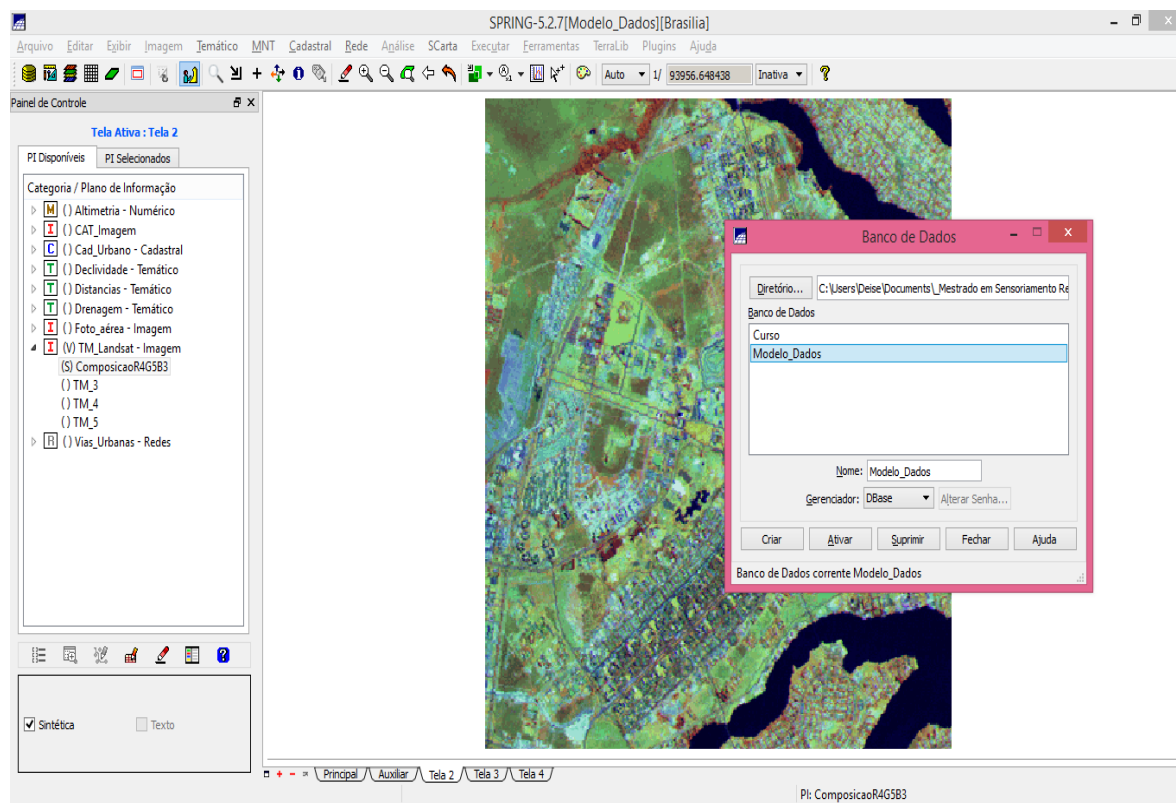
SPRING-5.2.7[Modelo_Dados][Brasilia]

Arquivo Editar Exibir Imagem Temático MNT Cadastral Rede Análise SCarta Executar Ferramentas TerraLib Plugins Ajuda

Auto 1/ 93956.648438 Inativa ?

Painel de Controle

Tela Ativa : Tela 2

PI Disponíveis PI Selecionados

Categoria / Plano de Informação
M () Altimetria - Numérico
I () CAT_Imagem
C () Cad_Urbano - Cadastral
T () Declividade - Temático
T () Distancias - Temático
T () Drenagem - Temático
I () Foto_aérea - Imagem
I (V) TM_Landsat - Imagem
(S) ComposicaoR4G5B3
() TM_3
() TM_4
() TM_5
R () Vias_Urbanas - Redes

Sintética Texto

Banco de Dados

Diretório... C:\Users\Deise\Documents\_Mestrado em Sensoriamento Re

Banco de Dados
Curso
Modelo_Dados

Nome: Modelo_Dados

Gerenciador: DBase Alterar Senha...

Criar Ativar Suprimir Fechar Ajuda

Banco de Dados corrente Modelo_Dados

Principal Auxiliar Tela 2 Tela 3 Tela 4

PI: ComposicaoR4G5B3